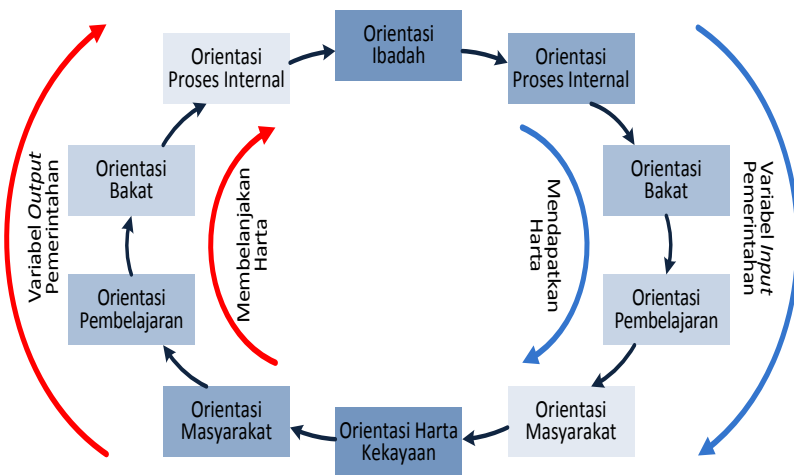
Orientasi Ibadah

Orientasi Proses Internal

Orientasi Bakat

Orientasi Pembelajaran

Orientasi Masyarakat

Orientasi Harta Kekayaan

Orientasi Masyarakat

Orientasi Pembelajaran

Orientasi Bakat

Orientasi Proses Internal

Variabel *Output* Pemerintahan

Membelanjakan Harta

Mendapatkan Harta

Variabel *Input* Pemerintahan